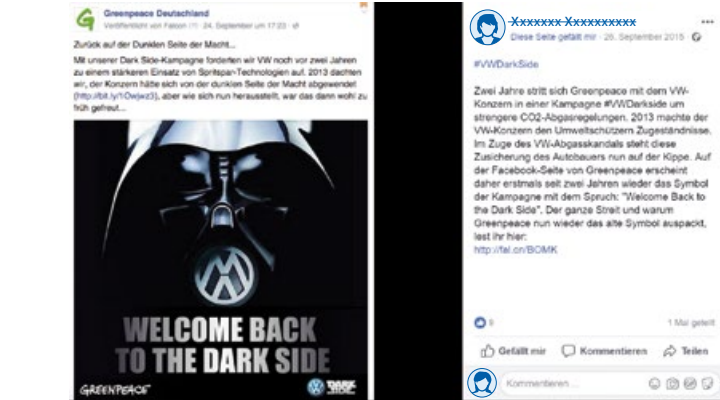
Greenpeace Deutschland
Veröffentlicht von Falcon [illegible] · 24. September um 17:03 ·

Zurück auf der Dunklen Seite der Macht...

Mit unserer Dark Side-Kampagne forderten wir VW noch vor zwei Jahren zu einem stärkeren Einsatz von Spritspar-Technologien auf. 2013 dachten wir, der Konzern hätte sich von der dunklen Seite der Macht abgewendet (http://bit.ly/1Owjwz3), aber wie sich nun herausstellt, war das dann wohl zu früh gefreut...

WELCOME BACK TO THE DARK SIDE

GREENPEACE

DARK SIDE

Xxxxxxx Xxxxxxxxxx
Diese Seite gefällt mir · 26. September 2015 ·

#VWDarkSide

Zwei Jahre stritt sich Greenpeace mit dem VW-Konzern in einer Kampagne #VWDarkside um strengere CO2-Abgasregelungen. 2013 machte der VW-Konzern den Umweltschützern Zugeständnisse. Im Zuge des VW-Abgasskandals steht diese Zusicherung des Autobauers nun auf der Kippe. Auf der Facebook-Seite von Greenpeace erscheint daher erstmals seit zwei Jahren wieder das Symbol der Kampagne mit dem Spruch: "Welcome Back to the Dark Side". Der ganze Streit und warum Greenpeace nun wieder das alte Symbol auspackt, lest ihr hier:
http://fal.cn/BOMK

8

1 Mal geteilt

Gefällt mir Kommentieren Teilen

Kommentieren ...